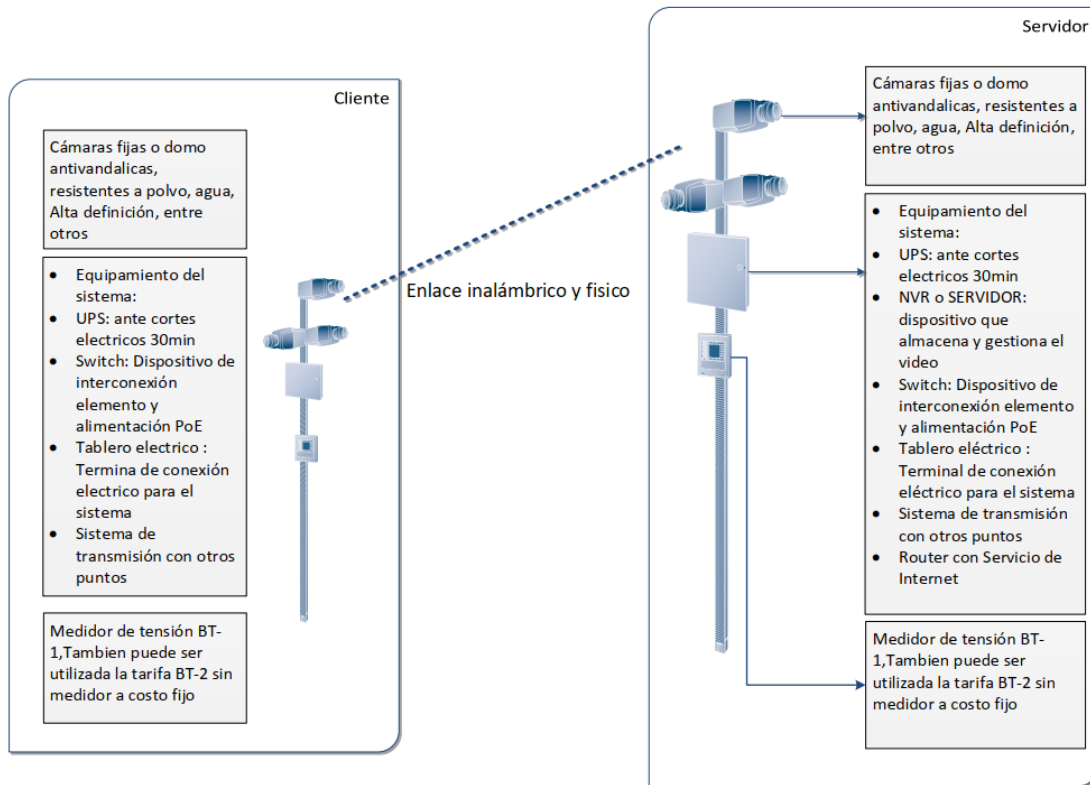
Cliente

Cámaras fijas o domo antivandalicas, resistentes a polvo, agua, Alta definición, entre otros

- Equipamiento del sistema:
- UPS: ante cortes electricos 30min
- Switch: Dispositivo de interconexión elemento y alimentación PoE
- Tablero electrico : Termina de conexión electrico para el sistema
- Sistema de transmisión con otros puntos

Medidor de tensión BT-1,Tambien puede ser utilizada la tarifa BT-2 sin medidor a costo fijo

Enlace inalámbrico y fisico

Servidor

Cámaras fijas o domo antivandalicas, resistentes a polvo, agua, Alta definición, entre otros

- Equipamiento del sistema:
- UPS: ante cortes electricos 30min
- NVR o SERVIDOR: dispositivo que almacena y gestiona el video
- Switch: Dispositivo de interconexión elemento y alimentación PoE
- Tablero eléctrico : Terminal de conexión eléctrico para el sistema
- Sistema de transmisión con otros puntos
- Router con Servicio de Internet

Medidor de tensión BT-1,Tambien puede ser utilizada la tarifa BT-2 sin medidor a costo fijo